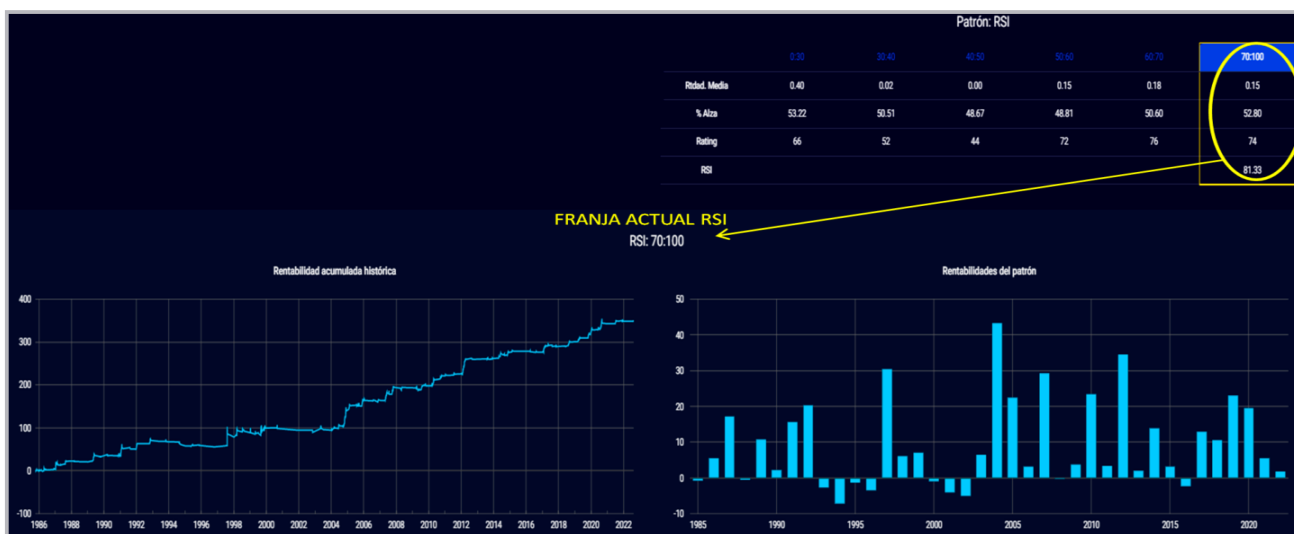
Patrón: RSI

|  | 0:30 | 30:40 | 40:50 | 50:60 | 60:70 | 70:100 |
|---|---|---|---|---|---|---|
| Rtdad. Media | 0.40 | 0.02 | 0.00 | 0.15 | 0.18 | 0.15 |
| % Alza | 53.22 | 50.51 | 48.67 | 48.81 | 50.60 | 52.80 |
| Rating | 66 | 52 | 44 | 72 | 76 | 74 |
| RSI |  |  |  |  |  | 81.33 |

FRANJA ACTUAL RSI

RSI: 70:100

Rentabilidad acumulada histórica

400
300
200
100
0
-100

1986 1988 1990 1992 1994 1996 1998 2000 2002 2004 2006 2008 2010 2012 2014 2016 2018 2020 2022

Rentabilidades del patrón

50
40
30
20
10
0
-10

1985 1990 1995 2000 2005 2010 2015 2020